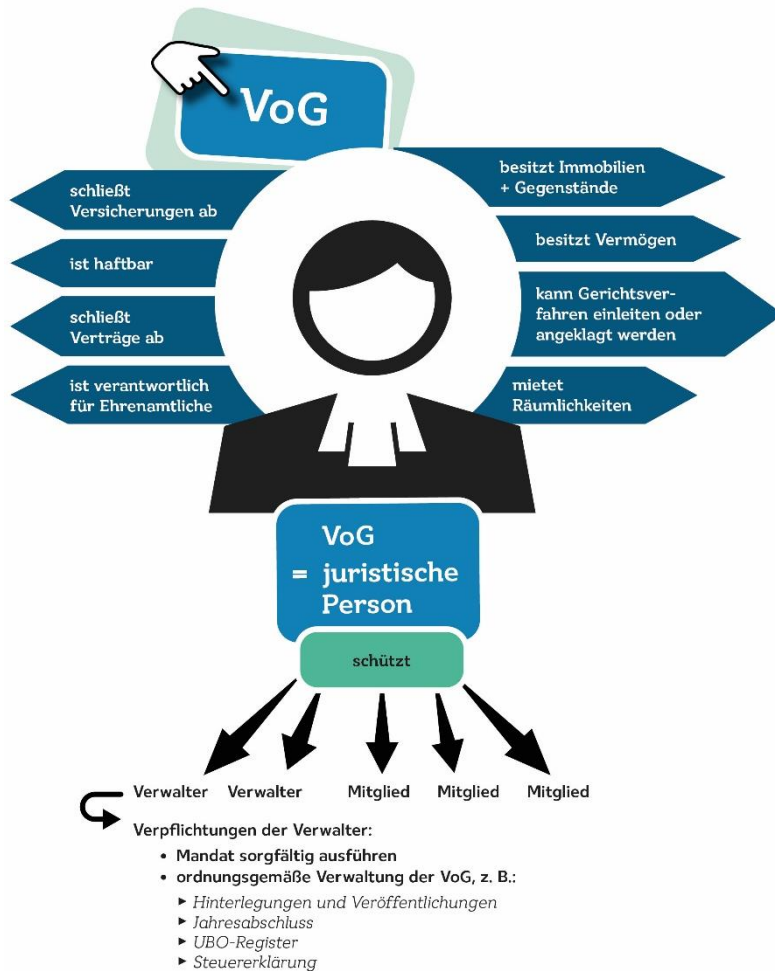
VoG

schließt Versicherungen ab

ist haftbar

schließt Verträge ab

ist verantwortlich für Ehrenamtliche

besitzt Immobilien + Gegenstände

besitzt Vermögen

kann Gerichtsverfahren einleiten oder angeklagt werden

mietet Räumlichkeiten

VoG = juristische Person

schützt

Verwalter Verwalter Mitglied Mitglied Mitglied

Verpflichtungen der Verwalter:

• Mandat sorgfältig ausführen
• ordnungsgemäße Verwaltung der VoG, z. B.:
 ▸ Hinterlegungen und Veröffentlichungen
 ▸ Jahresabschluss
 ▸ UBO-Register
 ▸ Steuererklärung